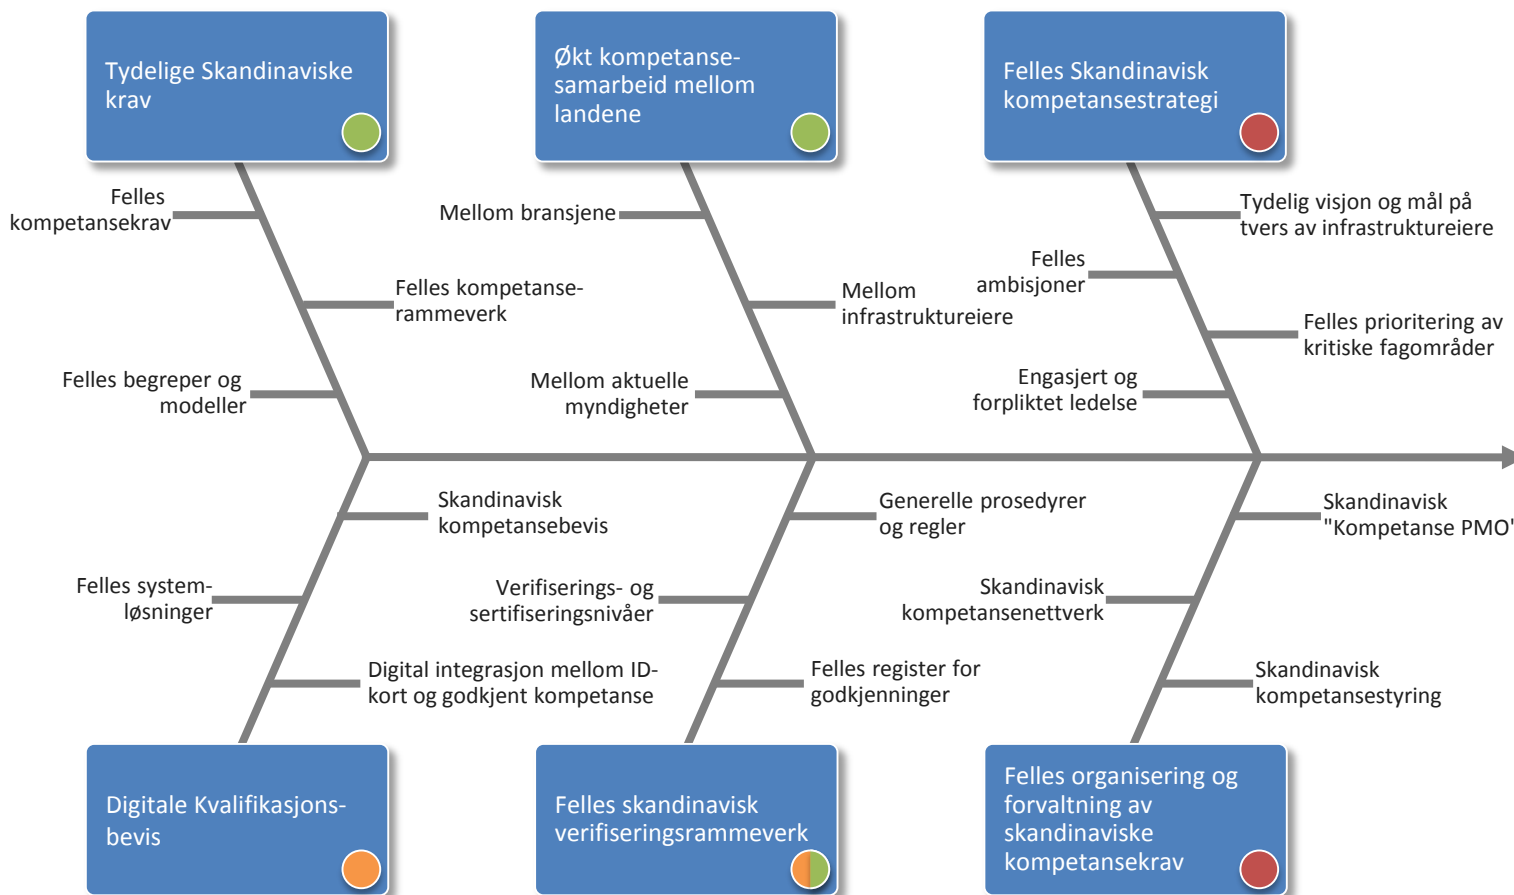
Tydelige Skandinaviske krav

Økt kompetanse-samarbeid mellom landene

Felles Skandinavisk kompetansestrategi

Felles kompetansekrav

Felles kompetanse-rammeverk

Felles begreper og modeller

Mellom bransjene

Mellom infrastruktureiere

Mellom aktuelle myndigheter

Tydelig visjon og mål på tvers av infrastruktureiere

Felles ambisjoner

Felles prioritering av kritiske fagområder

Engasjert og forpliktet ledelse

Skandinavisk kompetansebevis

Felles system-løsninger

Digital integrasjon mellom ID-kort og godkjent kompetanse

Generelle prosedyrer og regler

Verifiserings- og sertifiseringsnivåer

Felles register for godkjenninger

Skandinavisk "Kompetanse PMO'

Skandinavisk kompetansenettverk

Skandinavisk kompetansestyring

Digitale Kvalifikasjons-bevis

Felles skandinavisk verifiseringsrammeverk

Felles organisering og forvaltning av skandinaviske kompetansekrav